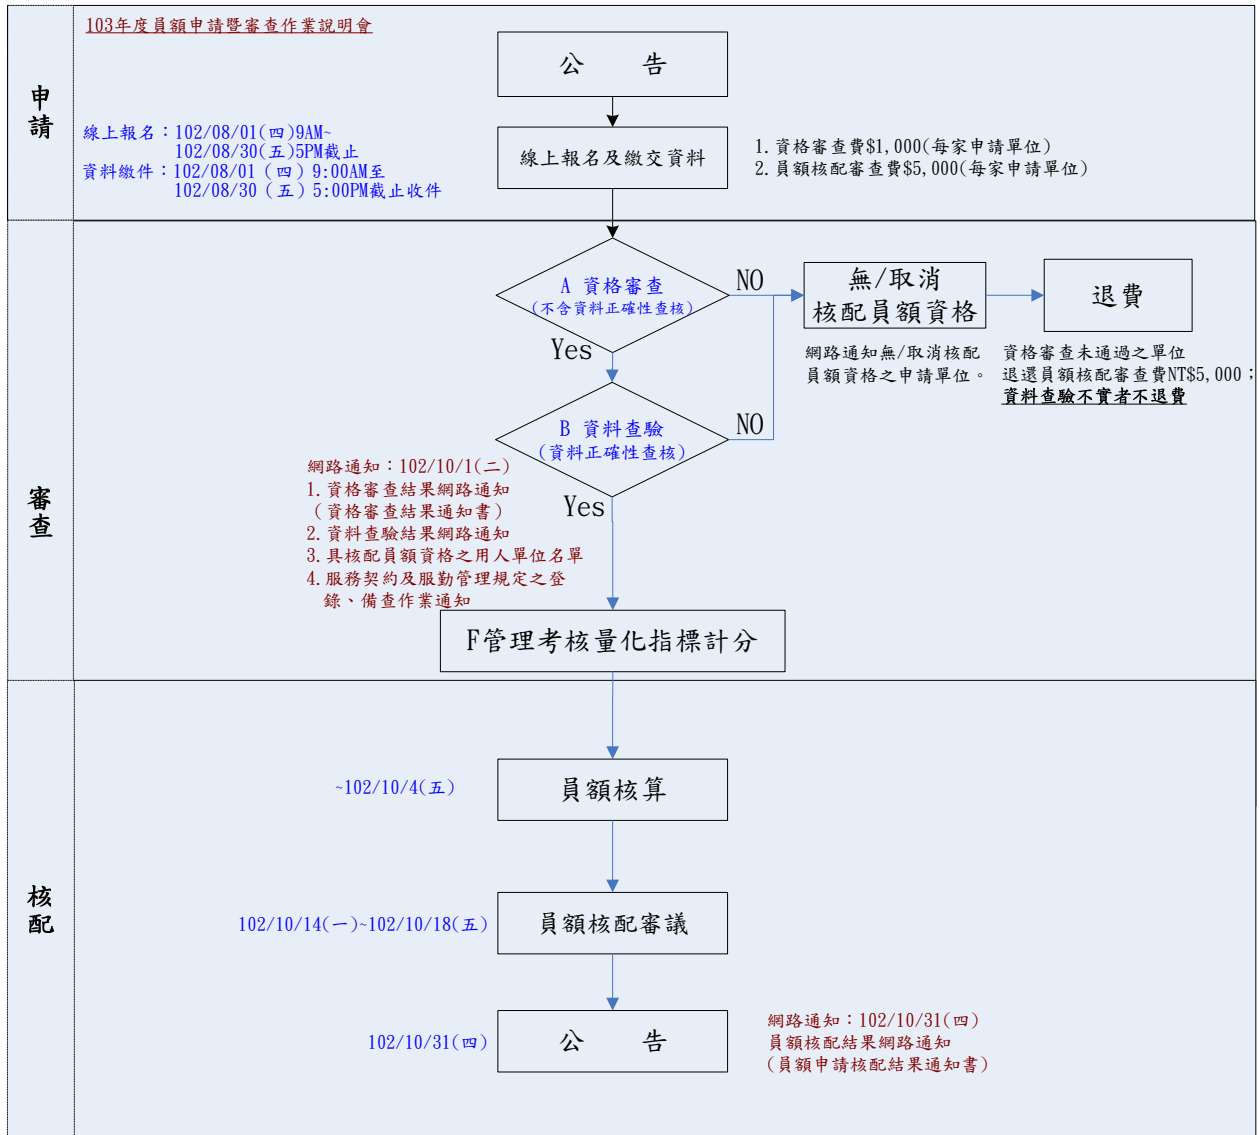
申請

103年度員額申請暨審查作業說明會

公　　告

線上報名：102/08/01(四)9AM~ 102/08/30(五)5PM截止
資料繳件：102/08/01（四）9:00AM至 102/08/30（五）5:00PM截止收件

線上報名及繳交資料

1. 資格審查費$1,000(每家申請單位)
2. 員額核配審查費$5,000(每家申請單位)

審查

A 資格審查
(不含資料正確性查核)

NO

無/取消
核配員額資格

退費

網路通知無/取消核配員額資格之申請單位。

資格審查未通過之單位
退還員額核配審查費NT$5,000；
資料查驗不實者不退費

Yes

B 資料查驗
(資料正確性查核)

NO

網路通知：102/10/1(二)
1. 資格審查結果網路通知
（資格審查結果通知書）
2. 資料查驗結果網路通知
3. 具核配員額資格之用人單位名單
4. 服務契約及服勤管理規定之登錄、備查作業通知

Yes

F管理考核量化指標計分

核配

~102/10/4(五)

員額核算

102/10/14(一)~102/10/18(五)

員額核配審議

102/10/31(四)

公　　告

網路通知：102/10/31(四)
員額核配結果網路通知
（員額申請核配結果通知書）